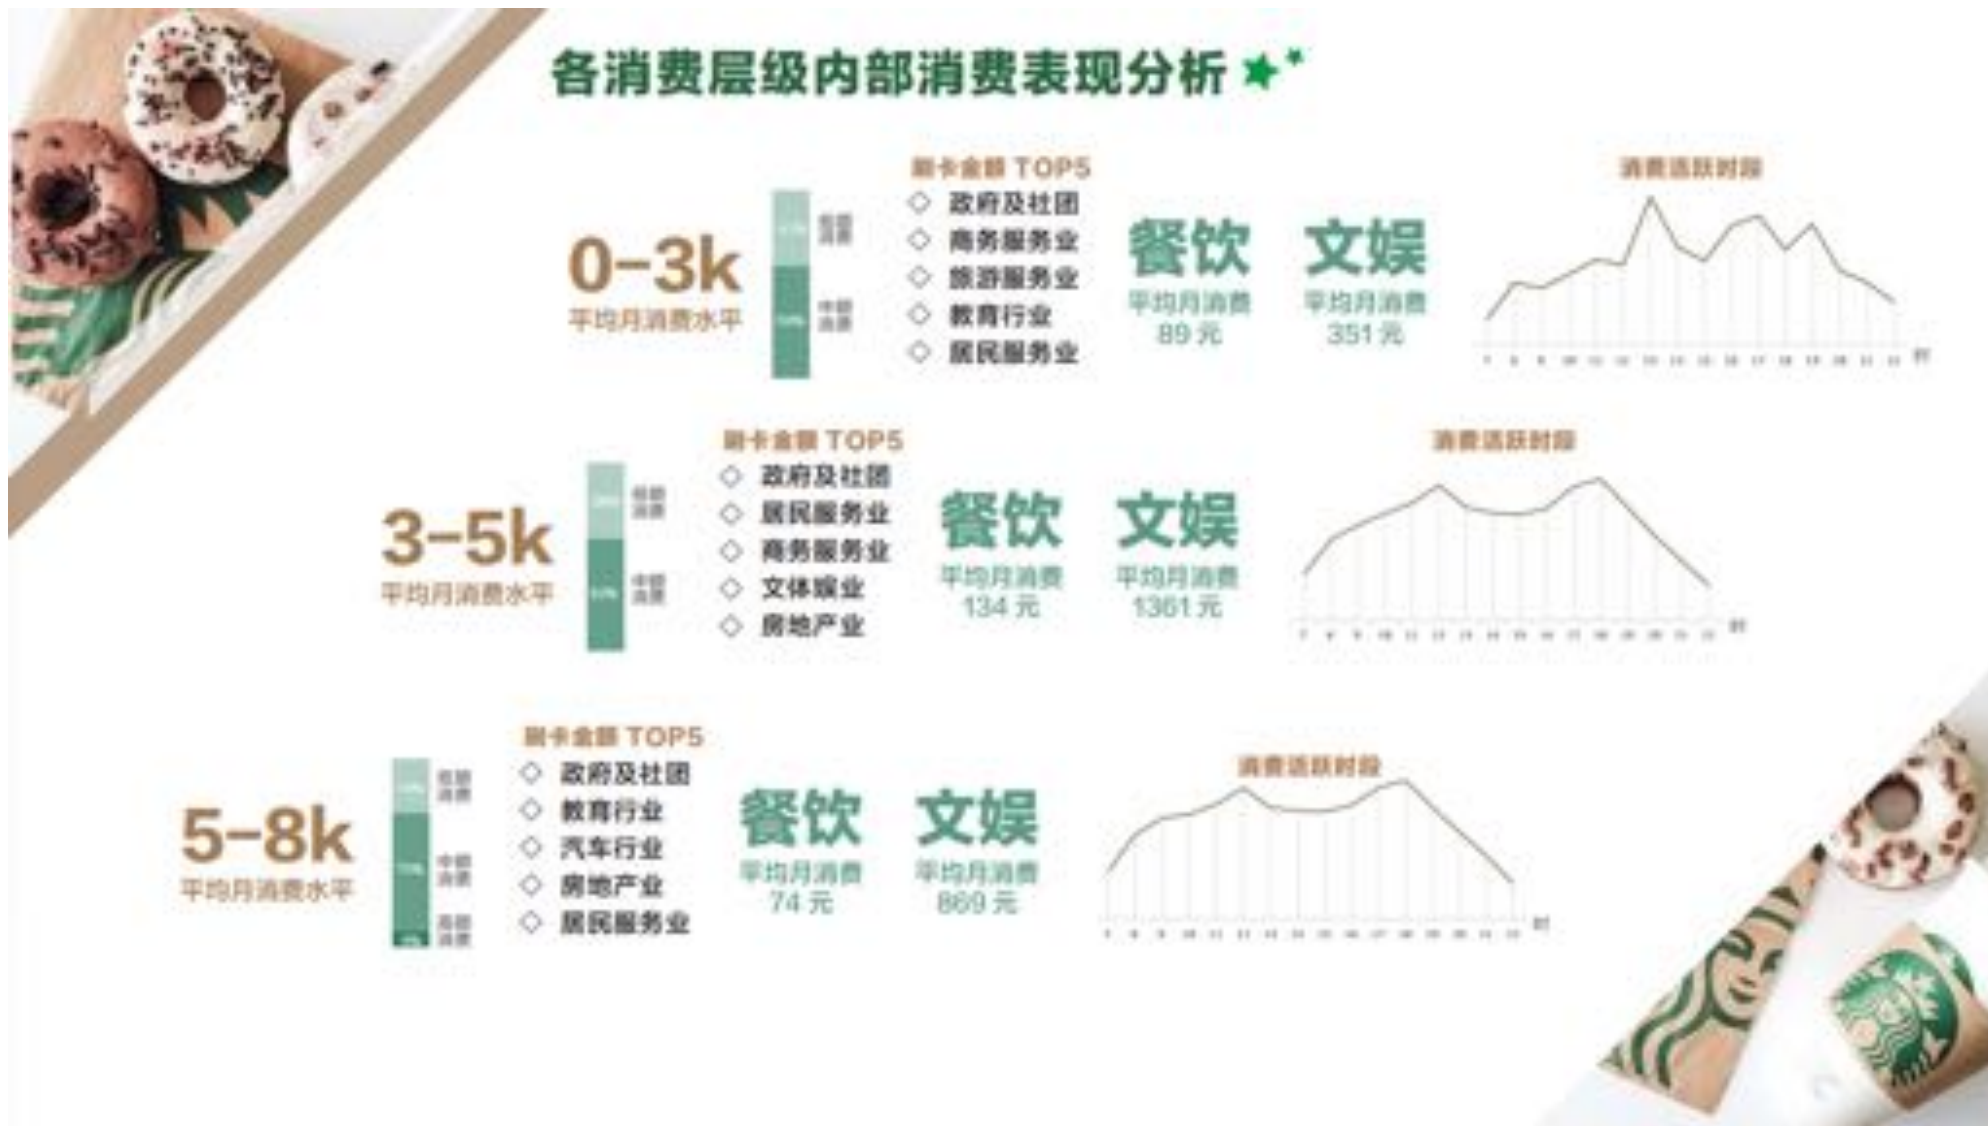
各消费层级内部消费表现分析

0-3k
平均月消费水平

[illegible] 低端消费
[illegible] 中端消费

刷卡金额 TOP5
◇ 政府及社团
◇ 商务服务业
◇ 旅游服务业
◇ 教育行业
◇ 居民服务业

餐饮
平均月消费
89 元

文娱
平均月消费
351 元

消费活跃时段
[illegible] 时

3-5k
平均月消费水平

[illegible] 低端消费
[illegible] 中端消费

刷卡金额 TOP5
◇ 政府及社团
◇ 居民服务业
◇ 商务服务业
◇ 文体娱业
◇ 房地产业

餐饮
平均月消费
134 元

文娱
平均月消费
1361 元

消费活跃时段
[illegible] 时

5-8k
平均月消费水平

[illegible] 低端消费
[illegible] 中端消费
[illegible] 高端消费

刷卡金额 TOP5
◇ 政府及社团
◇ 教育行业
◇ 汽车行业
◇ 房地产业
◇ 居民服务业

餐饮
平均月消费
74 元

文娱
平均月消费
869 元

消费活跃时段
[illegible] 时